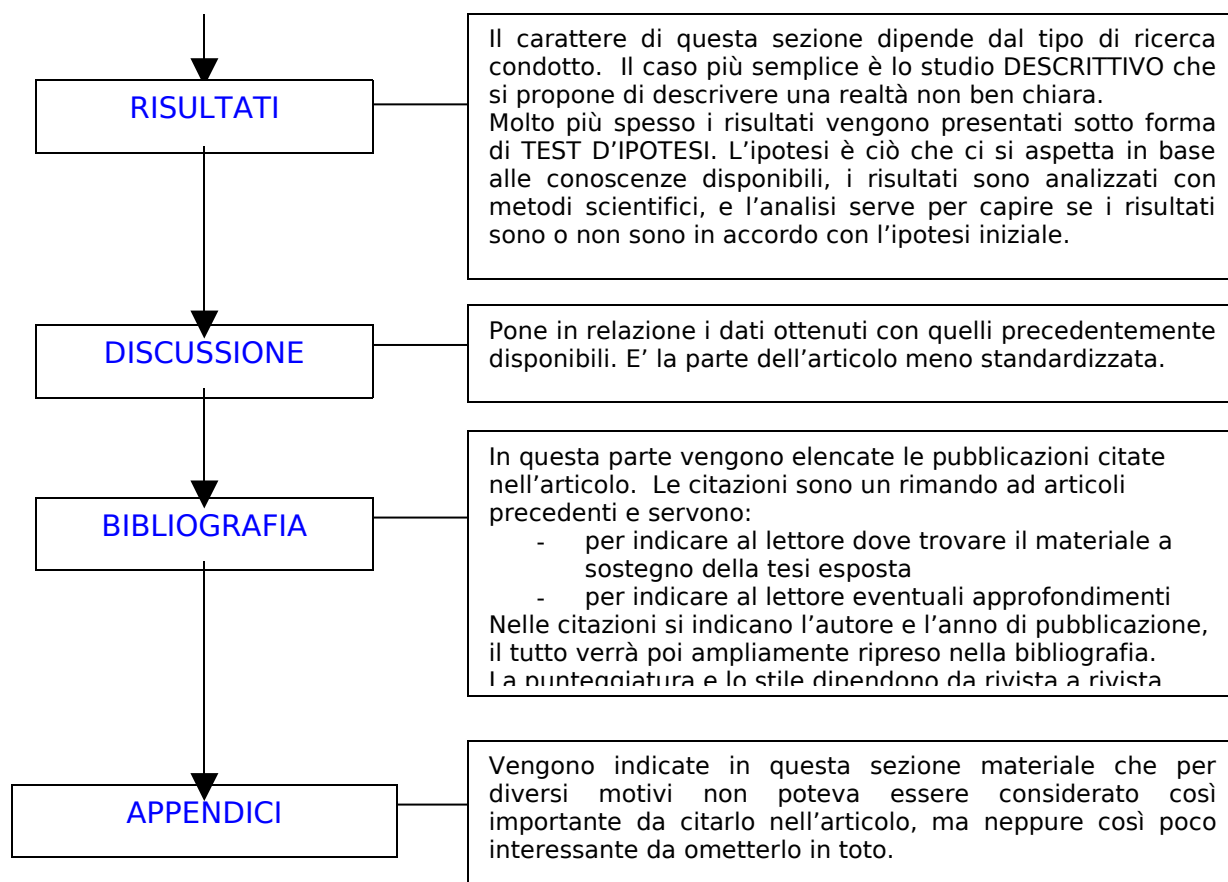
RISULTATI

Il carattere di questa sezione dipende dal tipo di ricerca condotto. Il caso più semplice è lo studio DESCRITTIVO che si propone di descrivere una realtà non ben chiara.
Molto più spesso i risultati vengono presentati sotto forma di TEST D'IPOTESI. L'ipotesi è ciò che ci si aspetta in base alle conoscenze disponibili, i risultati sono analizzati con metodi scientifici, e l'analisi serve per capire se i risultati sono o non sono in accordo con l'ipotesi iniziale.

DISCUSSIONE

Pone in relazione i dati ottenuti con quelli precedentemente disponibili. E' la parte dell'articolo meno standardizzata.

BIBLIOGRAFIA

In questa parte vengono elencate le pubblicazioni citate nell'articolo. Le citazioni sono un rimando ad articoli precedenti e servono:
- per indicare al lettore dove trovare il materiale a sostegno della tesi esposta
- per indicare al lettore eventuali approfondimenti
Nelle citazioni si indicano l'autore e l'anno di pubblicazione, il tutto verrà poi ampliamente ripreso nella bibliografia.
La punteggiatura e lo stile dipendono da rivista a rivista

APPENDICI

Vengono indicate in questa sezione materiale che per diversi motivi non poteva essere considerato così importante da citarlo nell'articolo, ma neppure così poco interessante da ometterlo in toto.